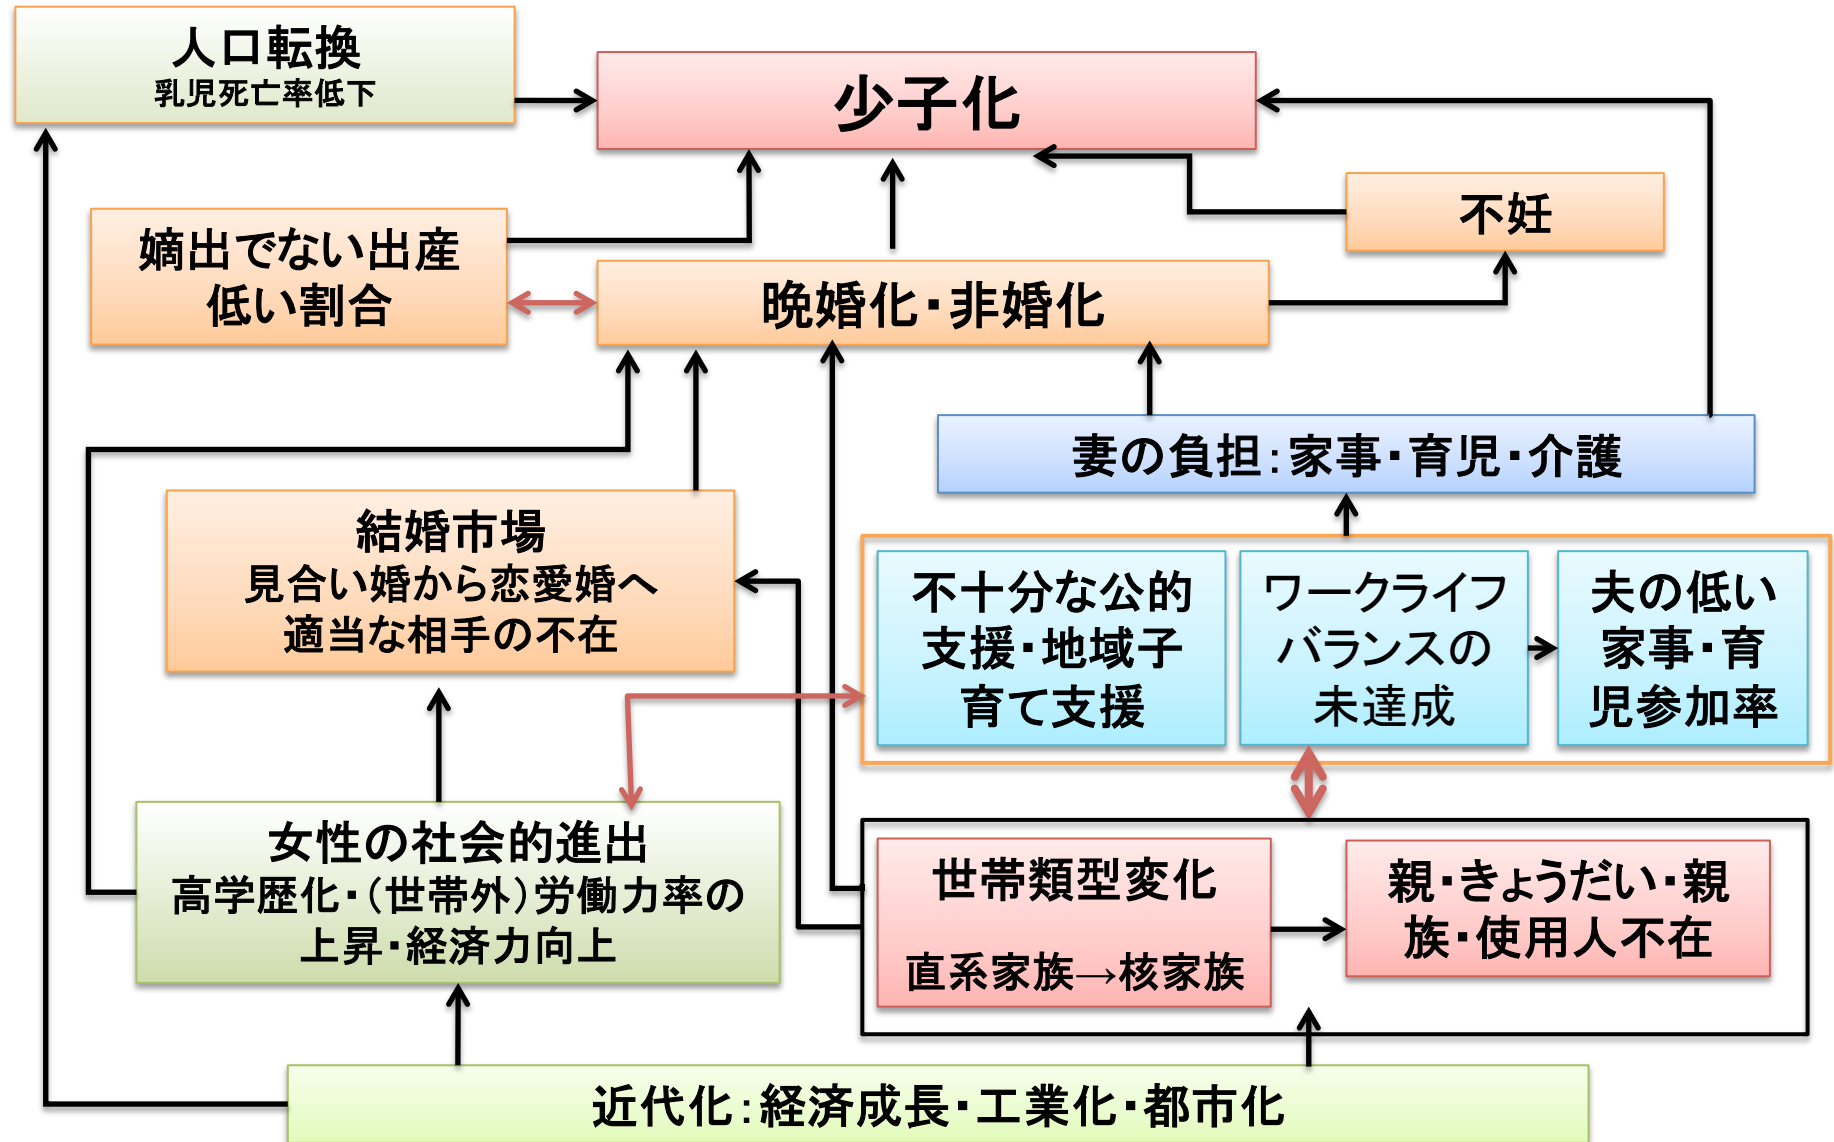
人口転換
乳児死亡率低下

少子化

不妊

嫡出でない出産
低い割合

晩婚化・非婚化

妻の負担：家事・育児・介護

結婚市場
見合い婚から恋愛婚へ
適当な相手の不在

不十分な公的支援・地域子育て支援

ワークライフバランスの未達成

夫の低い家事・育児参加率

女性の社会的進出
高学歴化・（世帯外）労働力率の上昇・経済力向上

世帯類型変化
直系家族→核家族

親・きょうだい・親族・使用人不在

近代化：経済成長・工業化・都市化